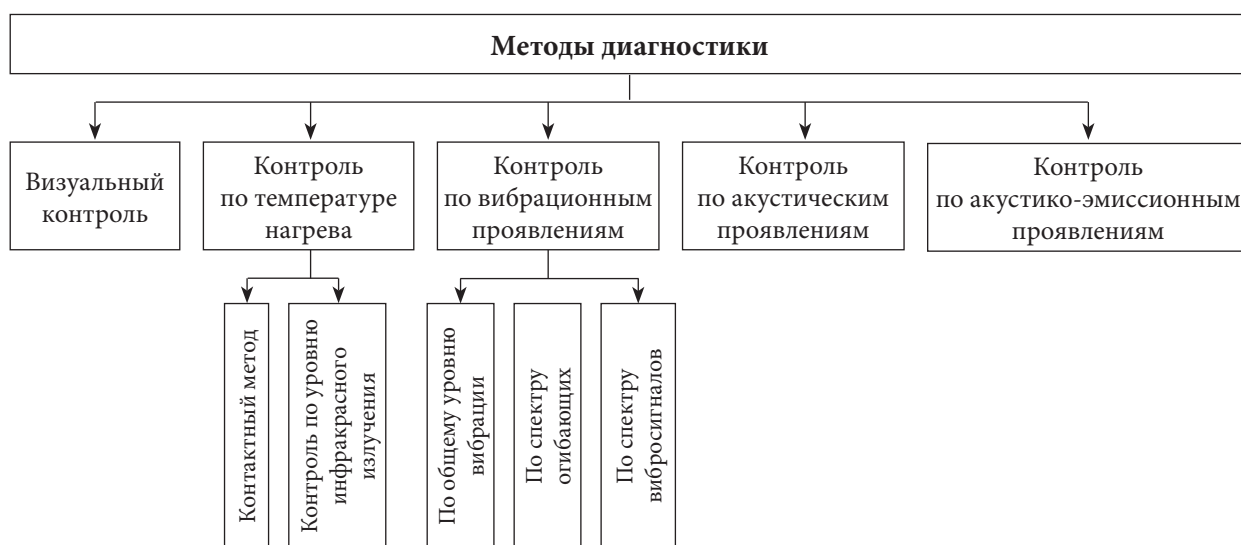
Методы диагностики

Визуальный контроль

Контроль по температуре нагрева

Контроль по вибрационным проявлениям

Контроль по акустическим проявлениям

Контроль по акустико-эмиссионным проявлениям

Контактный метод

Контроль по уровню инфракрасного излучения

По общему уровню вибрации

По спектру огибающих

По спектру вибросигналов